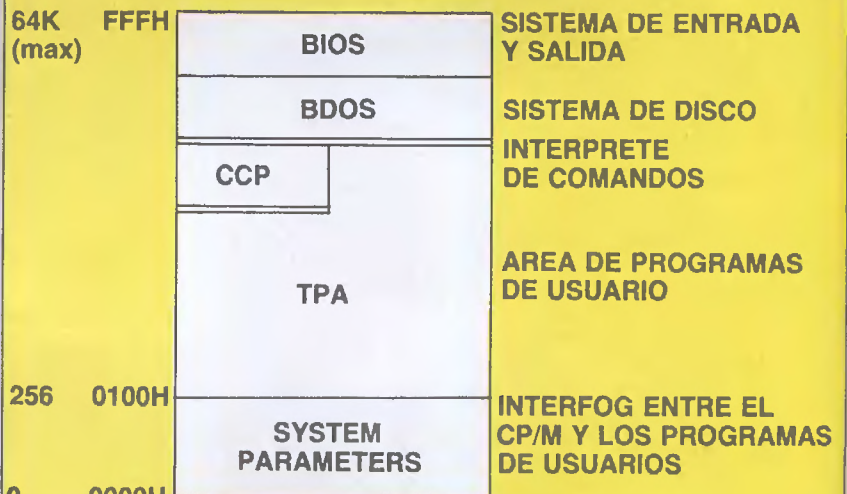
64K FFFH
(max)

BIOS

SISTEMA DE ENTRADA Y SALIDA

BDOS

SISTEMA DE DISCO

CCP

INTERPRETE DE COMANDOS

TPA

AREA DE PROGRAMAS DE USUARIO

256 0100H

SYSTEM PARAMETERS

INTERFOG ENTRE EL CP/M Y LOS PROGRAMAS DE USUARIOS

0 0000H